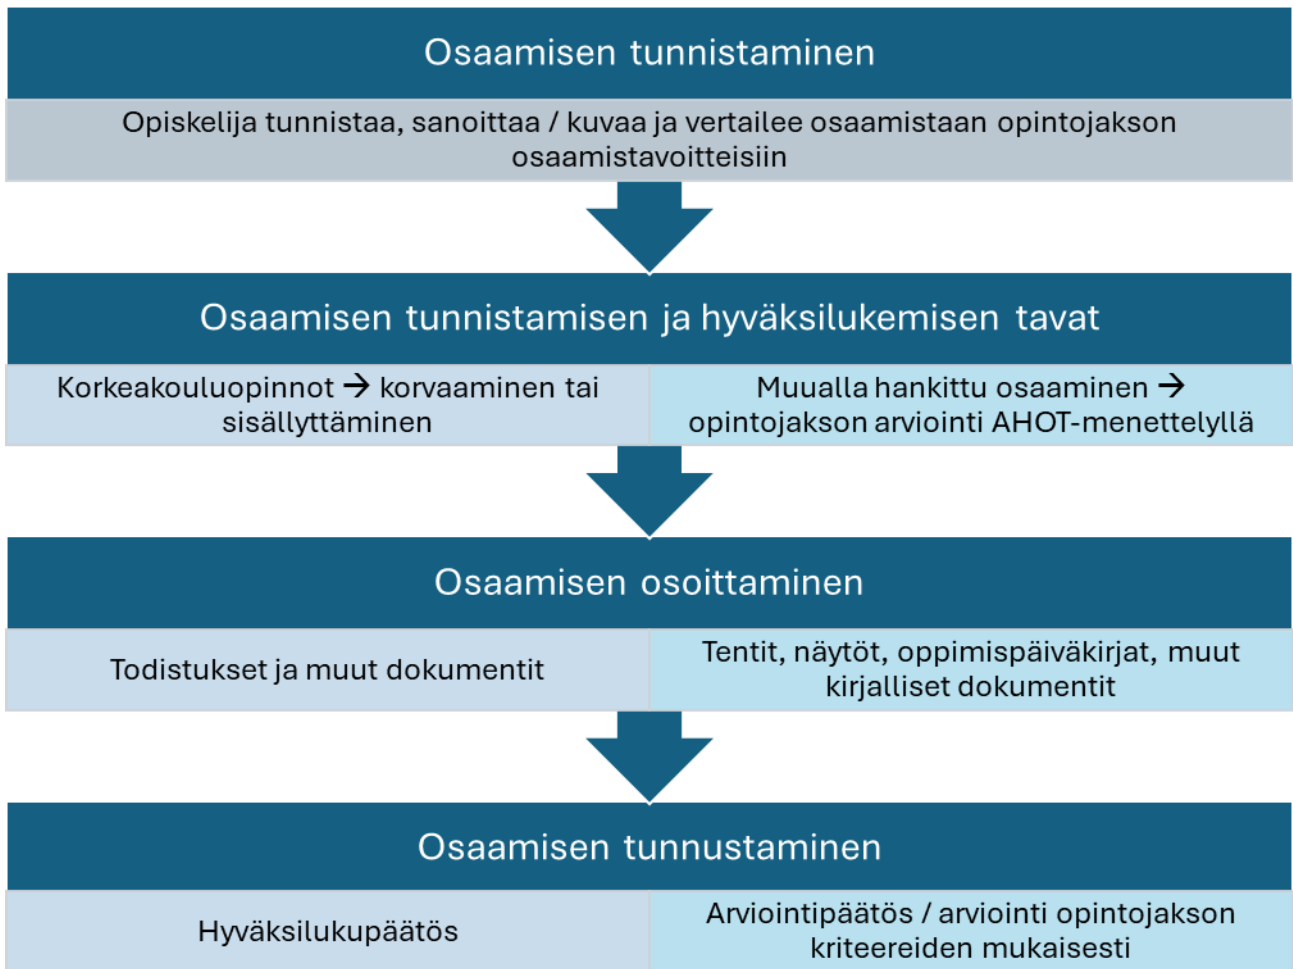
Osaamisen tunnistaminen

Opiskelija tunnistaa, sanoittaa / kuvaa ja vertailee osaamistaan opintojakson osaamistavoitteisiin

Osaamisen tunnistamisen ja hyväksilukemisen tavat

Korkeakouluopinnot → korvaaminen tai sisällyttäminen

Muualla hankittu osaaminen → opintojakson arviointi AHOT-menettelyllä

Osaamisen osoittaminen

Todistukset ja muut dokumentit

Tentit, näytöt, oppimispäiväkirjat, muut kirjalliset dokumentit

Osaamisen tunnustaminen

Hyväksilukupäätös

Arviointipäätös / arviointi opintojakson kriteereiden mukaisesti